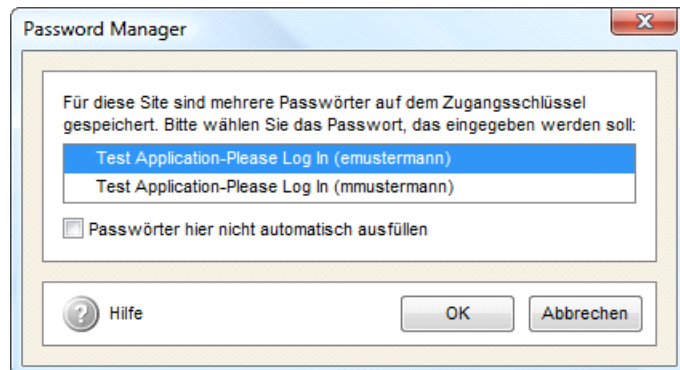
Password Manager

Für diese Site sind mehrere Passwörter auf dem Zugangsschlüssel gespeichert. Bitte wählen Sie das Passwort, das eingegeben werden soll:

Test Application-Please Log In (emustermann)
Test Application-Please Log In (mmustermann)

Passwörter hier nicht automatisch ausfüllen

Hilfe

OK

Abbrechen